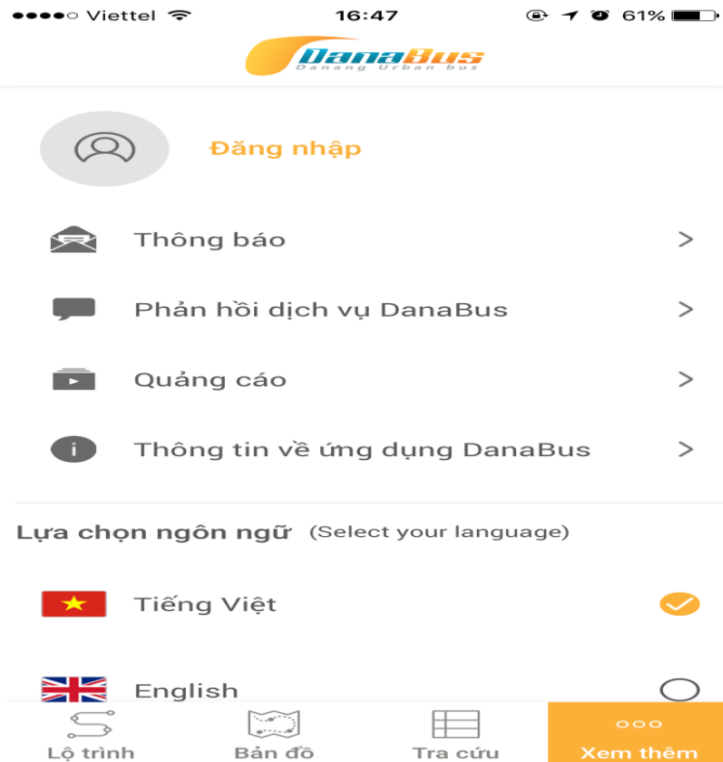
●●●●○ Viettel 16:47 61%

DanaBus
Danang Urban bus

Đăng nhập

Thông báo >

Phản hồi dịch vụ DanaBus >

Quảng cáo >

Thông tin về ứng dụng DanaBus >

Lựa chọn ngôn ngữ (Select your language)

Tiếng Việt

English

Lộ trình
Bản đồ
Tra cứu
Xem thêm